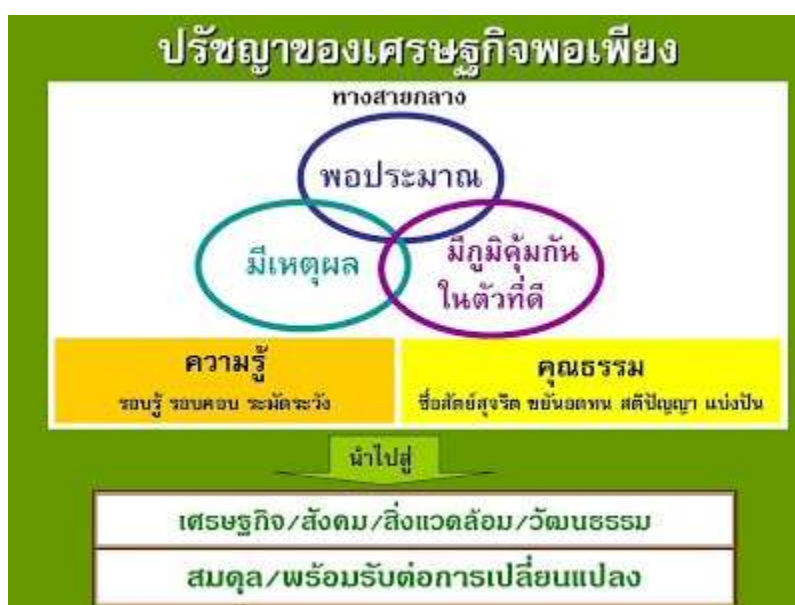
ปรัชญาของเศรษฐกิจพอเพียง

ทางสายกลาง

พอประมาณ

มีเหตุผล

มีภูมิคุ้มกันในตัวที่ดี

ความรู้
รอบรู้ รอบคอบ ระมัดระวัง

คุณธรรม
ซื่อสัตย์สุจริต ขยันอดทน สติปัญญา แบ่งปัน

นำไปสู่

เศรษฐกิจ/สังคม/สิ่งแวดล้อม/วัฒนธรรม

สมดุล/พร้อมรับต่อการเปลี่ยนแปลง